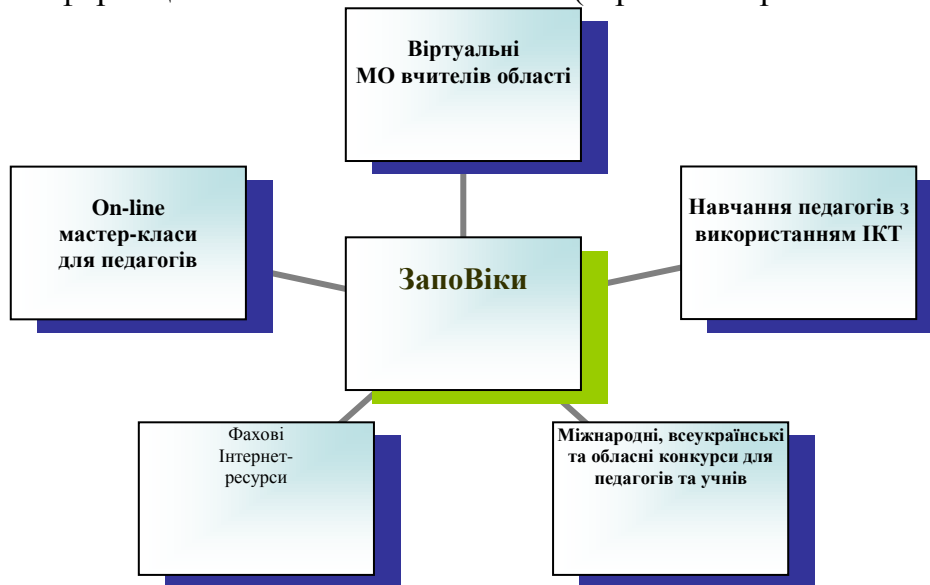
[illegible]

Віртуальні МО вчителів області

On-line мастер-класи для педагогів

ЗапоВіки

Навчання педагогів з використанням ІКТ

Фахові Інтернет-ресурси

Міжнародні, всеукраїнські та обласні конкурси для педагогів та учнів